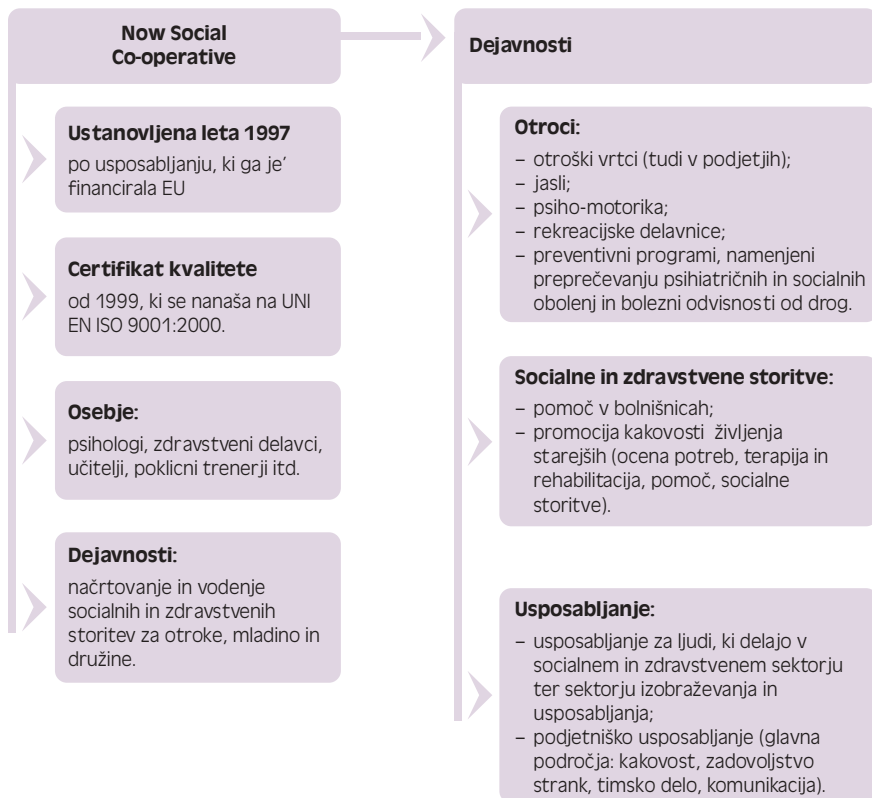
Now Social Co-operative

Ustanovljena leta 1997
po usposabljanju, ki ga je' financirala EU

Certifikat kvalitete
od 1999, ki se nanaša na UNI EN ISO 9001:2000.

Osebje:
psihologi, zdravstveni delavci, učitelji, poklicni trenerji itd.

Dejavnosti:
načrtovanje in vodenje socialnih in zdravstvenih storitev za otroke, mladino in družine.

Dejavnosti

Otroci:
– otroški vrtci (tudi v podjetjih);
– jasli;
– psiho-motorika;
– rekreacijske delavnice;
– preventivni programi, namenjeni preprečevanju psihiatričnih in socialnih obolenj in bolezni odvisnosti od drog.

Socialne in zdravstvene storitve:
– pomoč v bolnišnicah;
– promocija kakovosti življenja starejših (ocena potreb, terapija in rehabilitacija, pomoč, socialne storitve).

Usposabljanje:
– usposabljanje za ljudi, ki delajo v socialnem in zdravstvenem sektorju ter sektorju izobraževanja in usposabljanja;
– podjetniško usposabljanje (glavna področja: kakovost, zadovoljstvo strank, timsko delo, komunikacija).